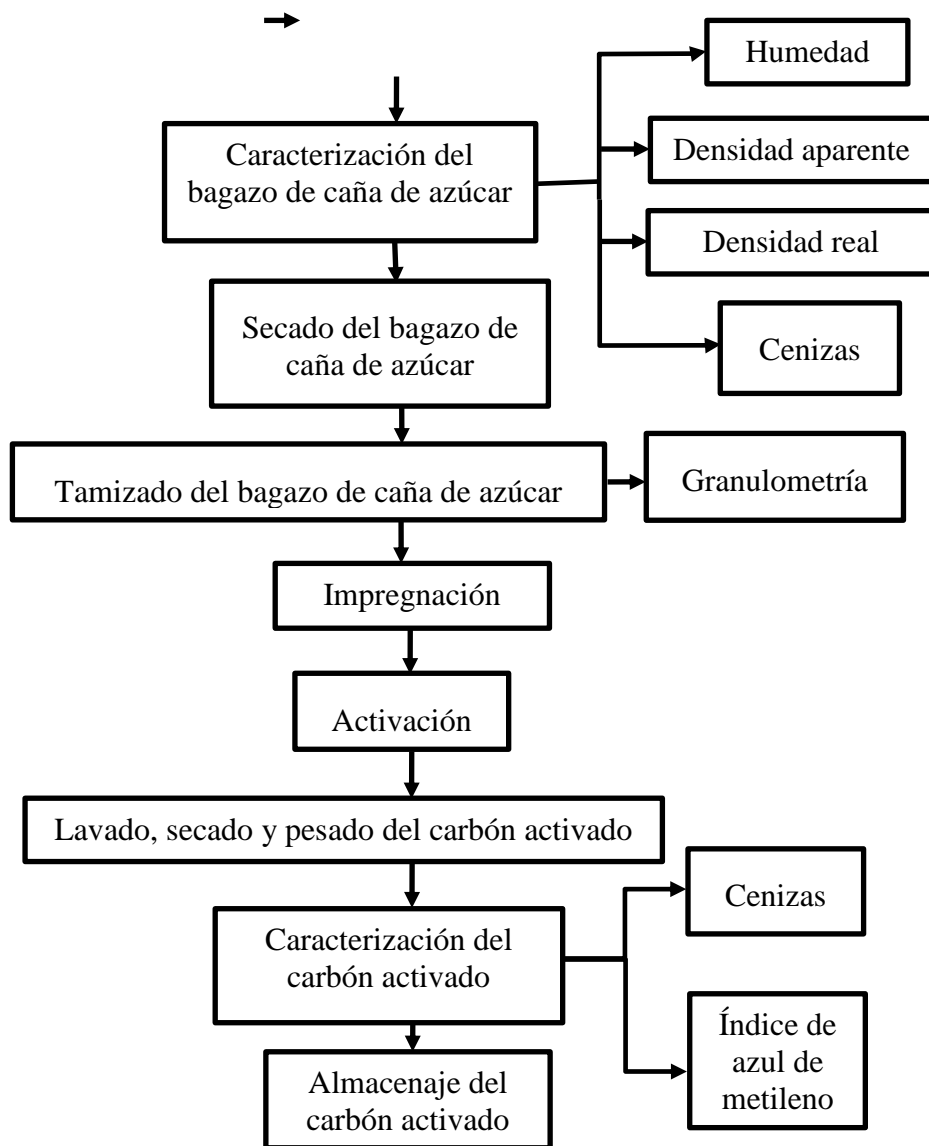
Caracterización del bagazo de caña de azúcar

Humedad

Densidad aparente

Densidad real

Cenizas

Secado del bagazo de caña de azúcar

Tamizado del bagazo de caña de azúcar

Granulometría

Impregnación

Activación

Lavado, secado y pesado del carbón activado

Caracterización del carbón activado

Cenizas

Índice de azul de metileno

Almacenaje del carbón activado